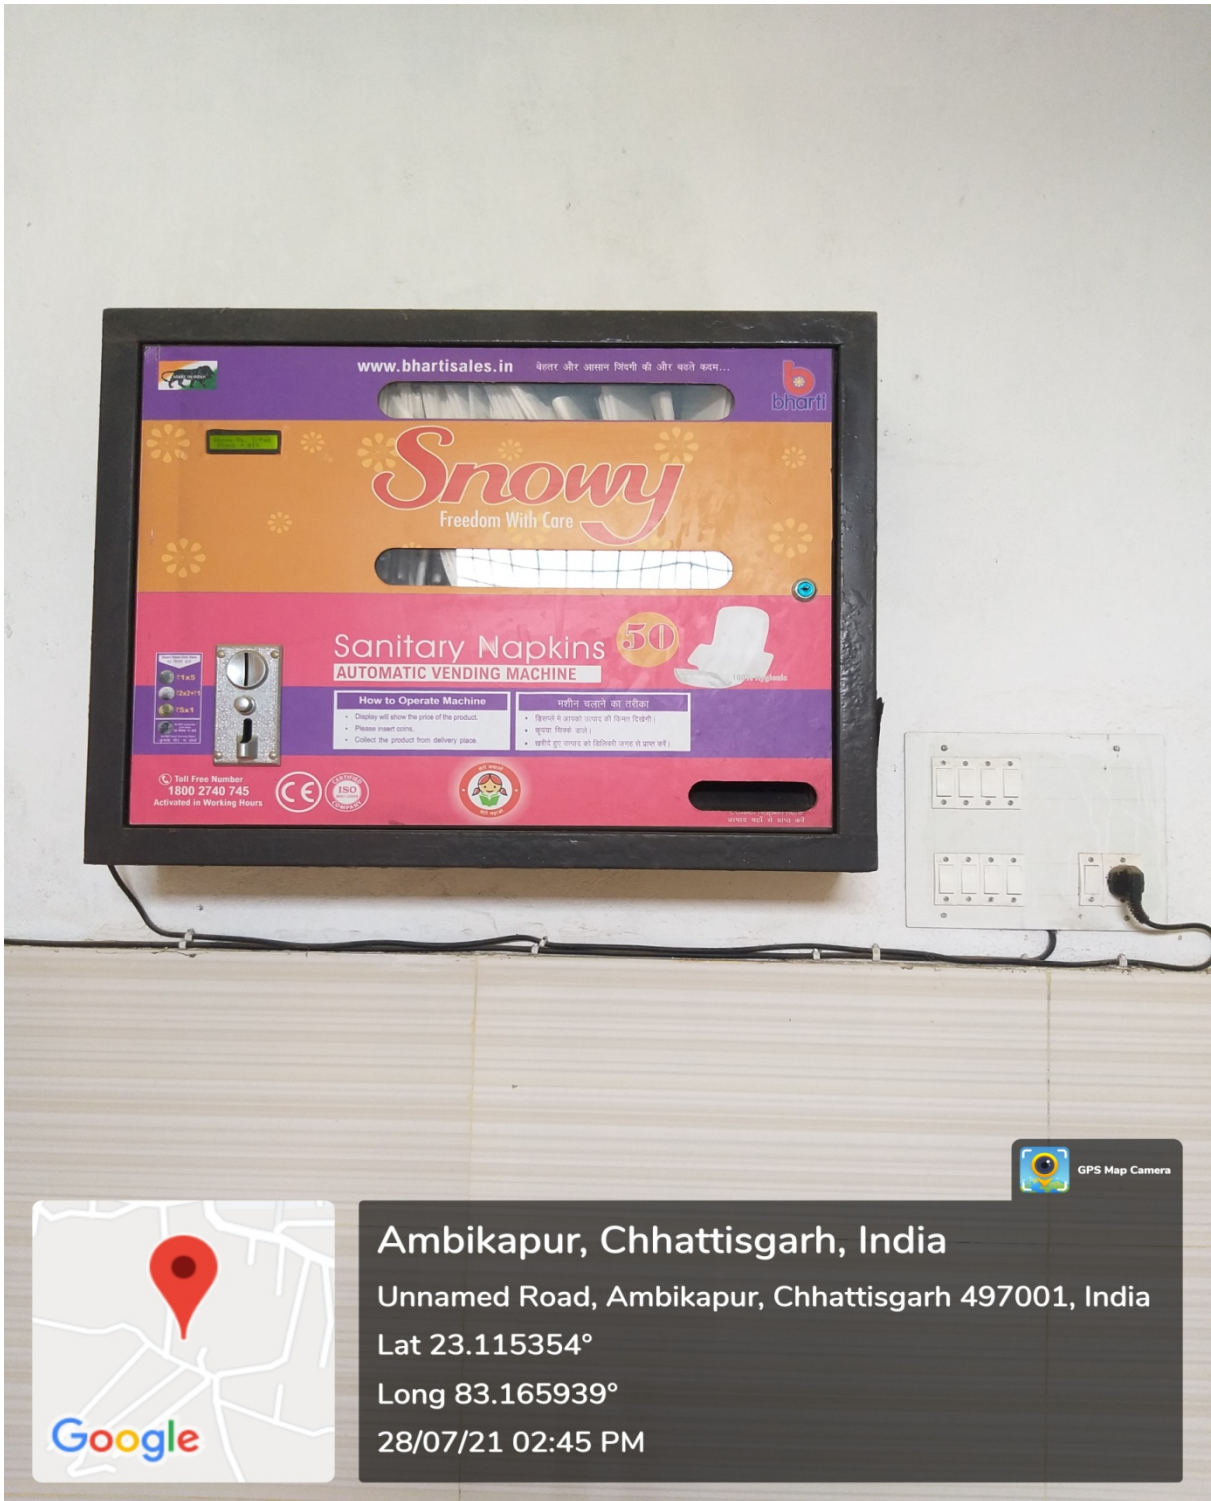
www.bhartisales.in बेहतर और आसान जिंदगी की ओर बढ़ते कदम...

bharti

Snowy
Freedom With Care

Sanitary Napkins 50
AUTOMATIC VENDING MACHINE

How to Operate Machine
• Display will show the price of the product.
• Please insert coins.
• Collect the product from delivery place.

मशीन चलाने का तरीका
• डिस्प्ले में आपको उत्पाद की कीमत दिखेगी।
• कृपया सिक्के डालें।
• खरीदे हुए उत्पाद को डिलिवरी जगह से प्राप्त करें।

₹1x5
₹2x2+1
₹5x1

Toll Free Number
1800 2740 745
Activated in Working Hours

CE ISO

GPS Map Camera

Google

Ambikapur, Chhattisgarh, India
Unnamed Road, Ambikapur, Chhattisgarh 497001, India
Lat 23.115354°
Long 83.165939°
28/07/21 02:45 PM